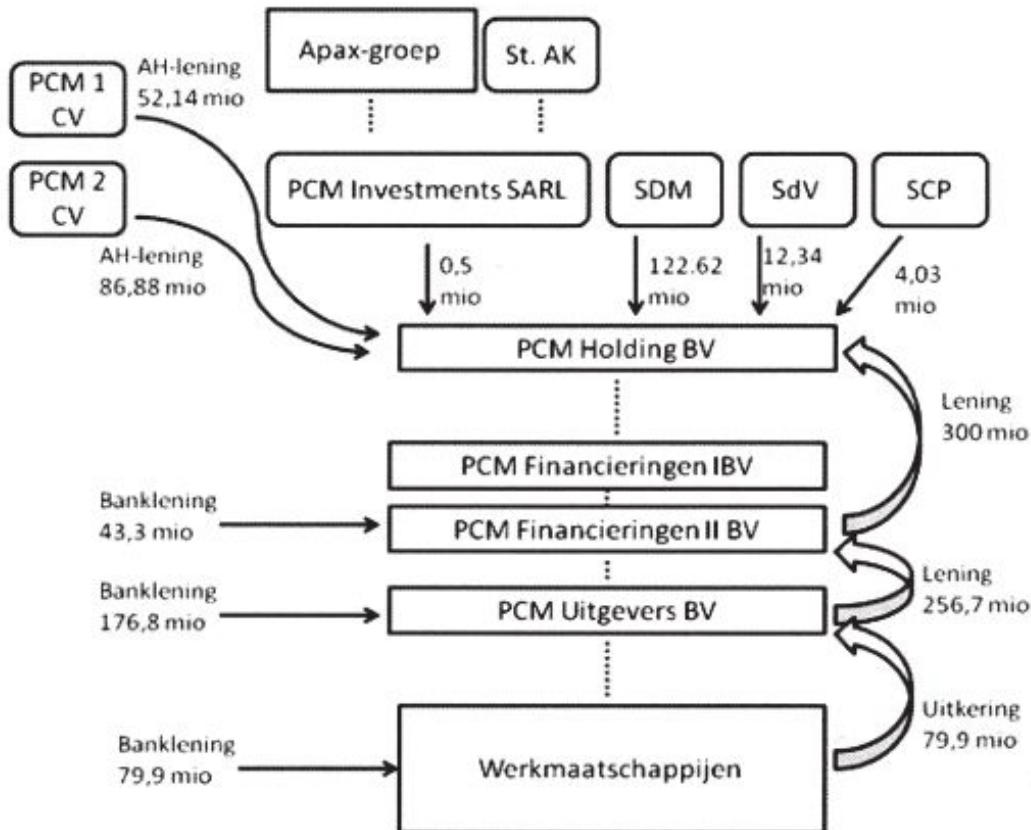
Apax-groep

St. AK

PCM 1 CV

AH-lening 52,14 mio

PCM 2 CV

AH-lening 86,88 mio

PCM Investments SARL

SDM

SdV

SCP

0,5 mio

122.62 mio

12,34 mio

4,03 mio

PCM Holding BV

Lening 300 mio

PCM Financieringen IBV

Banklening 43,3 mio

PCM Financieringen II BV

Lening 256,7 mio

Banklening 176,8 mio

PCM Uitgevers BV

Uitkering 79,9 mio

Banklening 79,9 mio

Werkmaatschappijen